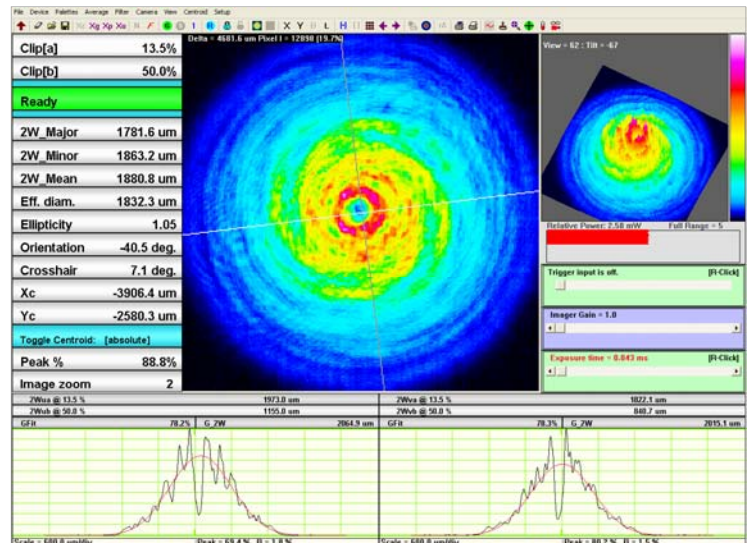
File Device Palettes Average Filter Camera View Centroid Setup

| | |
|---|---|
| Clip[a] | 13.5% |
| Clip[b] | 50.0% |
| Ready | |
| 2W_Major | 1781.6 um |
| 2W_Minor | 1863.2 um |
| 2W_Mean | 1880.8 um |
| Eff. diam. | 1832.3 um |
| Ellipticity | 1.05 |
| Orientation | -40.5 deg. |
| Crosshair | 7.1 deg. |
| Xc | -3906.4 um |
| Yc | -2580.3 um |
| Toggle Centroid: [absolute] | |
| Peak % | 88.8% |
| Image zoom | 2 |

Delta = 4681.6 um Pixel I = 12890 [19.7%]

View = 62 : Tilt = -67

Relative Power: 2.58 mW Full Range = 5

Trigger input is off. [F-Click]

Imager Gain = 1.0

Exposure time = 0.043 ms [F-Click]

2Wua @ 13.5 % 1973.0 um
2Wub @ 50.0 % 1155.0 um
GFit 78.2% G_2W 2064.9 um

2Wva @ 13.5 % 1822.1 um
2Wvb @ 50.0 % 840.7 um
GFit 78.3% G_2W 2015.1 um

Scale = 600.0 um/div Peak = 69.4 % R = 1.8 %
Scale = 600.0 um/div Peak = 80.2 % R = 1.5 %